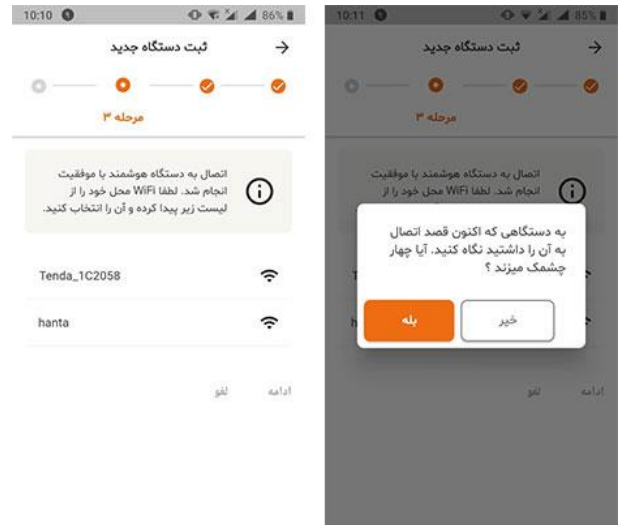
10:10 86%

ثبت دستگاه جدید

مرحله ۳

اتصال به دستگاه هوشمند با موفقیت انجام شد. لطفا WiFi محل خود را از لیست زیر پیدا کرده و آن را انتخاب کنید.

Tenda_1C2058

hanta

ادامه لغو

10:11 85%

ثبت دستگاه جدید

مرحله ۳

اتصال به دستگاه هوشمند با موفقیت انجام شد. لطفا WiFi محل خود را از

به دستگاهی که اکنون قصد اتصال به آن را داشتید نگاه کنید. آیا چهار چشمک میزند ؟

خیر بله

ادامه لغو